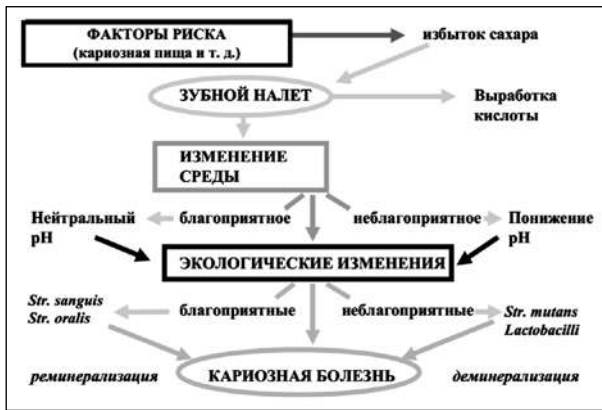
ФАКТОРЫ РИСКА
(кариозная пища и т. д.)

избыток сахара

ЗУБНОЙ НАЛЕТ

Выработка кислоты

ИЗМЕНЕНИЕ СРЕДЫ

Нейтральный pH

благоприятное

неблагоприятное

Понижение pH

ЭКОЛОГИЧЕСКИЕ ИЗМЕНЕНИЯ

*Str. sanguis*
*Str. oralis*

благоприятные

неблагоприятные

*Str. mutans*
*Lactobacilli*

*реминерализация*

КАРИОЗНАЯ БОЛЕЗНЬ

*деминерализация*